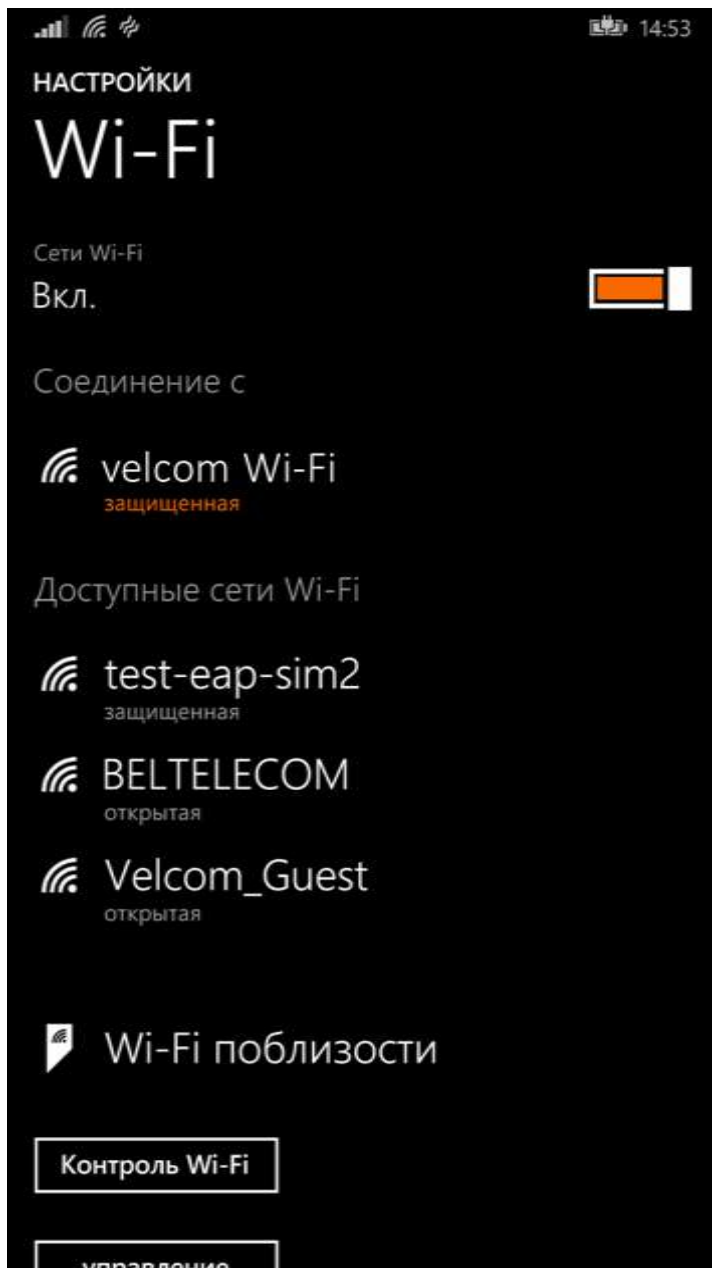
14:53

НАСТРОЙКИ

Wi-Fi

Сети Wi-Fi
Вкл.

Соединение с

velcom Wi-Fi
защищенная

Доступные сети Wi-Fi

test-eap-sim2
защищенная

BELTELECOM
открытая

Velcom_Guest
открытая

Wi-Fi поблизости

Контроль Wi-Fi

управление